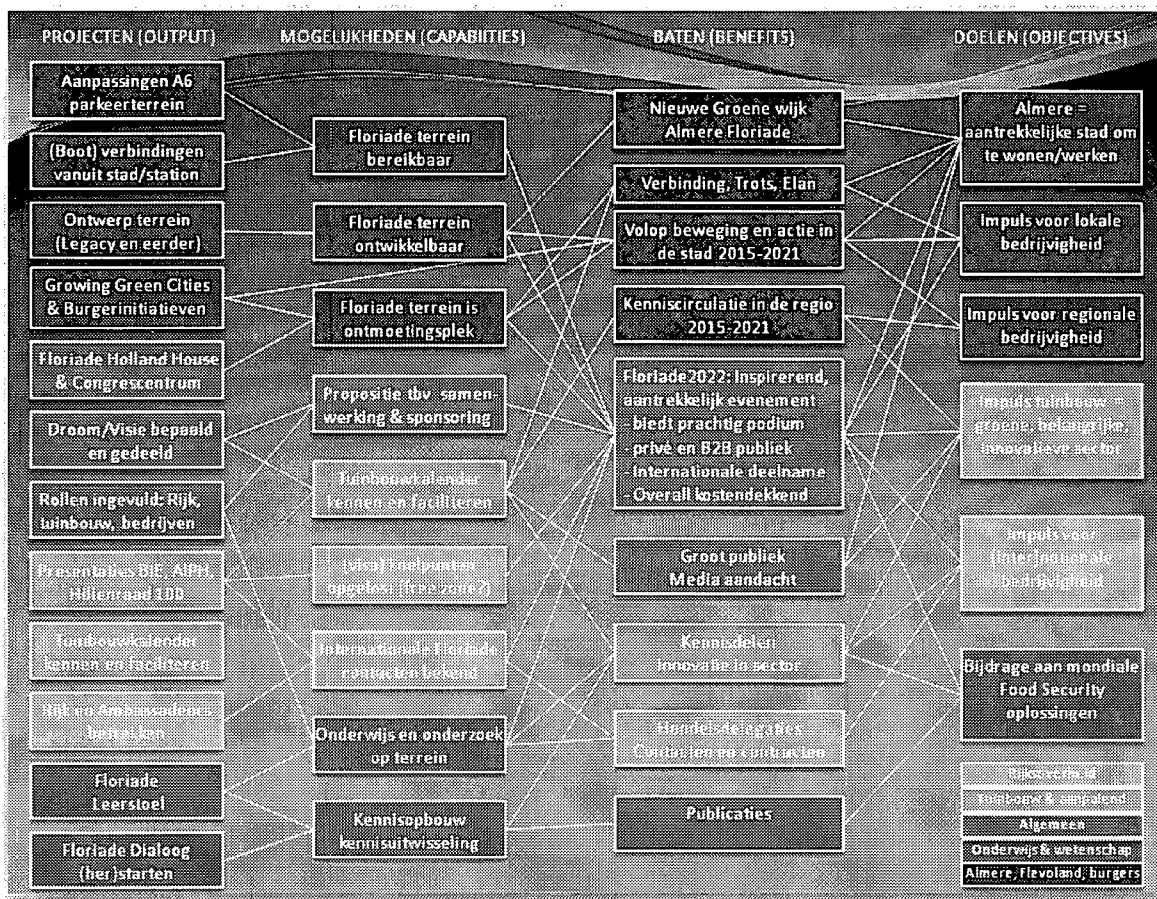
PROJECTEN (OUTPUT)

MOGELIJKHEDEN (CAPABIITIES)

BATEN (BENEFITS)

DOELEN (OBJECTIVES)

Aanpassingen A6 parkeerterrein

(Boot) verbindingen vanuit stad/station

Ontwerp terrein (Legacy en eerder)

Growing Green Cities & Burgerinitiatieven

Floriade Holland House & Congrescentrum

Droom/Visie bepaald en gedeeld

Rollen ingevuld: Rijk, tuinbouw, bedrijven

Presentaties BIE, AIPH, Tuinraad 100

Tuinbouwkalender kennen en faciliteren

Rijk en Ambassadeurs betrekken

Floriade Leerstoel

Floriade Dialoog (her)starten

Floriade terrein bereikbaar

Floriade terrein ontwikkelbaar

Floriade terrein is ontmoetingsplek

Propositie tbv samenwerking & sponsoring

Tuinbouwkalender kennen en faciliteren

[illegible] opgelost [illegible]

Internationale Floriade contacten bekend

Onderwijs en onderzoek op terrein

Kennisopbouw kennisuitwisseling

Nieuwe Groene wijk Almere Floriade

Verbinding, Trots, Elan

Volop beweging en actie in de stad 2015-2021

Kenniscirculatie in de regio 2015-2021

Floriade2022: Inspirerend, aantrekkelijk evenement
- biedt prachtig podium
- privé en B2B publiek
- Internationale deelname
- Overall kostendekkend

Groot publiek Media aandacht

Kennisdelen Innovatie in sector

Handelsdelegaties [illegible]

Publicaties

Almere = aantrekkelijke stad om te wonen/werken

Impuls voor lokale bedrijvigheid

Impuls voor regionale bedrijvigheid

Impuls tuinbouw = groene, belangrijke, innovatieve sector

Impuls voor (inter)nationale bedrijvigheid

Bijdrage aan mondiale Food Security oplossingen

Rijksoverheid

Tuinbouw & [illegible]

Algemeen

Onderwijs & wetenschap

Almere, Flevoland, burgers